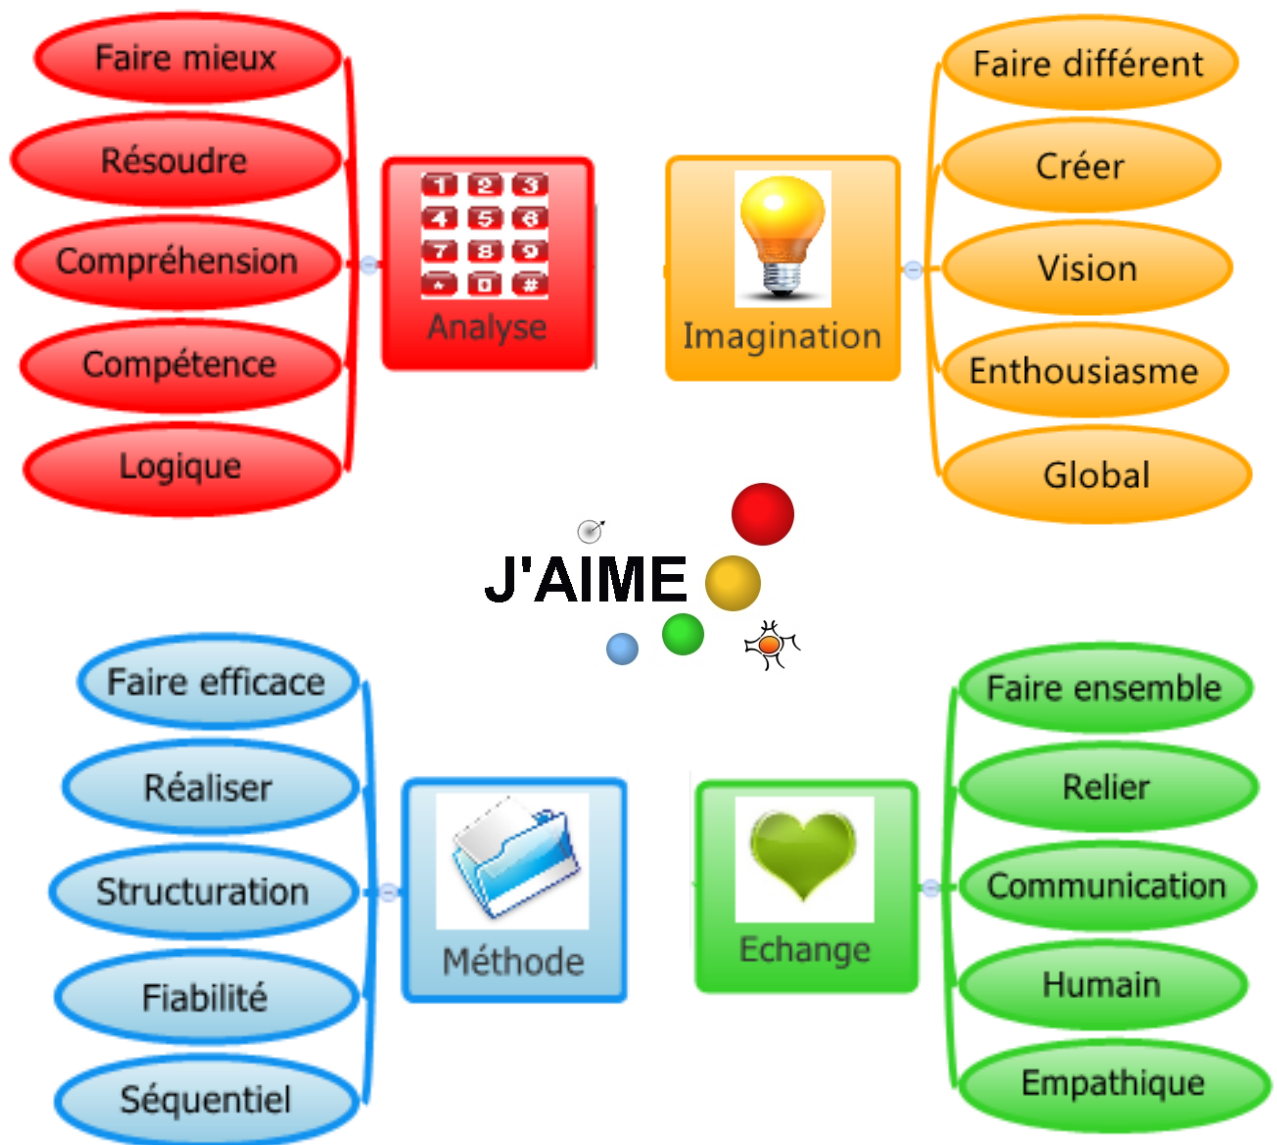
Faire mieux
Résoudre
Compréhension
Compétence
Logique

1 2 3
4 5 6
7 8 9
* 0 #
Analyse

Imagination

Faire différent
Créer
Vision
Enthousiasme
Global

J'AIME

Faire efficace
Réaliser
Structuration
Fiabilité
Séquentiel

Méthode

Echange

Faire ensemble
Relier
Communication
Humain
Empathique